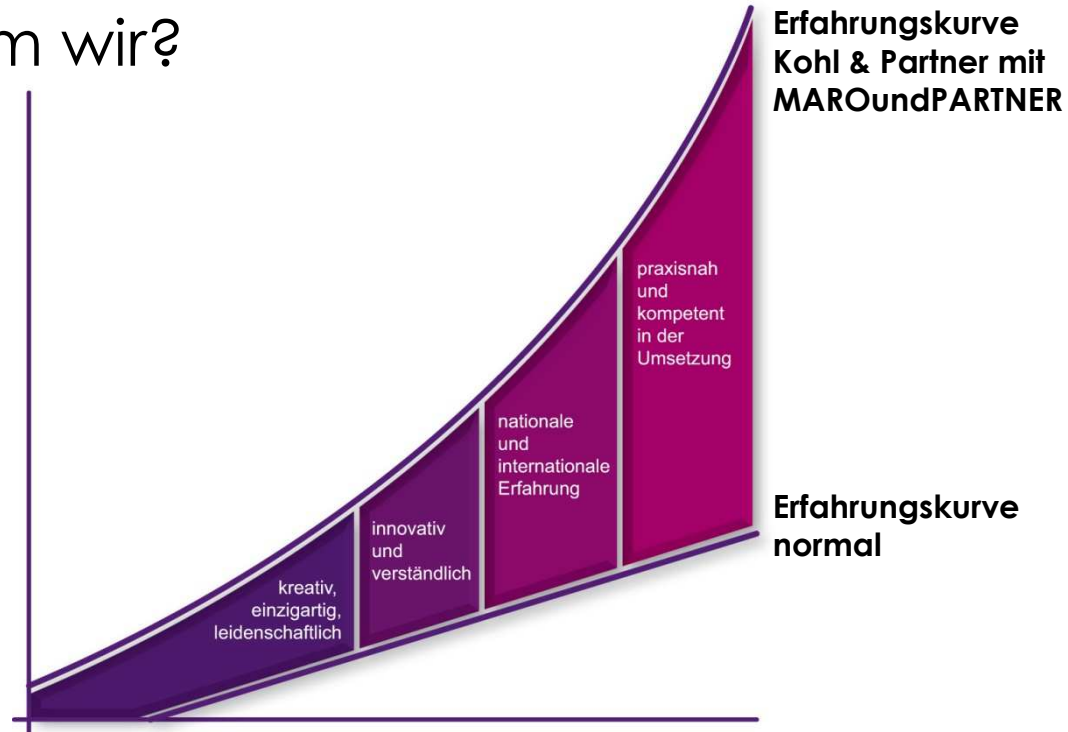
m wir?

Erfahrungskurve Kohl & Partner mit MAROundPARTNER

praxisnah und kompetent in der Umsetzung

nationale und internationale Erfahrung

innovativ und verständlich

kreativ, einzigartig, leidenschaftlich

Erfahrungskurve normal